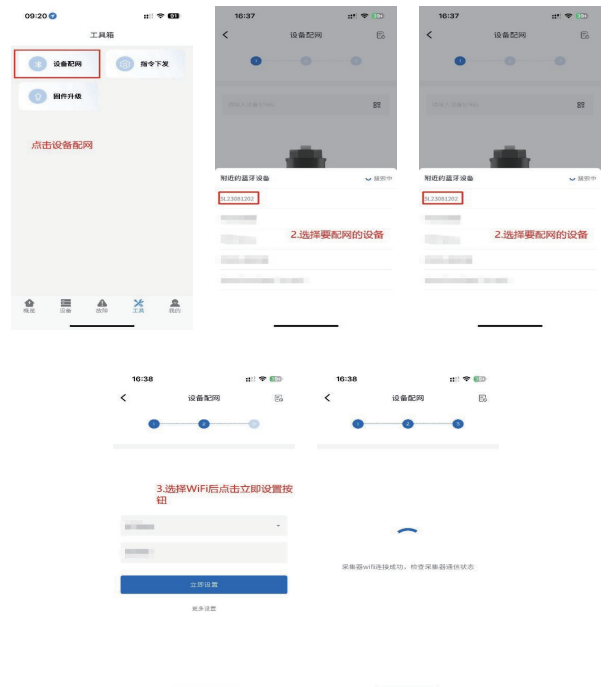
09:20
工具箱
设备配网
指令下发
固件升级
点击设备配网
概览
设备
故障
工具
我的

16:37
设备配网
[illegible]
附近的蓝牙设备
搜索中
SL23081202
2.选择要配网的设备

16:37
设备配网
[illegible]
附近的蓝牙设备
搜索中
SL23081202
2.选择要配网的设备

16:38
设备配网
3.选择WiFi后点击立即设置按钮
立即设置
更多设置

16:38
设备配网
采集器wifi连接成功，检查采集器通信状态